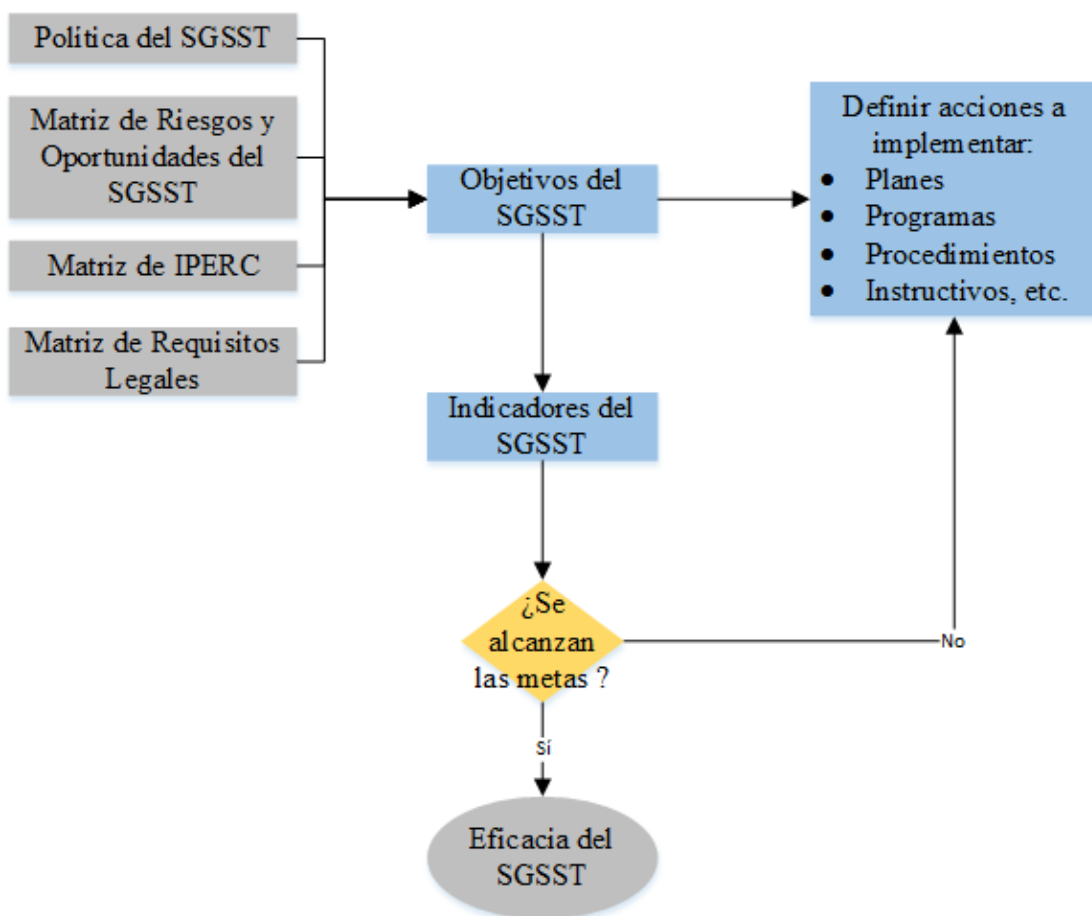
Politica del SGSST

Matriz de Riesgos y Oportunidades del SGSST

Matriz de IPERC

Matriz de Requisitos Legales

Objetivos del SGSST

Definir acciones a implementar:
- Planes
- Programas
- Procedimientos
- Instructivos, etc.

Indicadores del SGSST

¿Se alcanzan las metas ?

No

Sí

Eficacia del SGSST